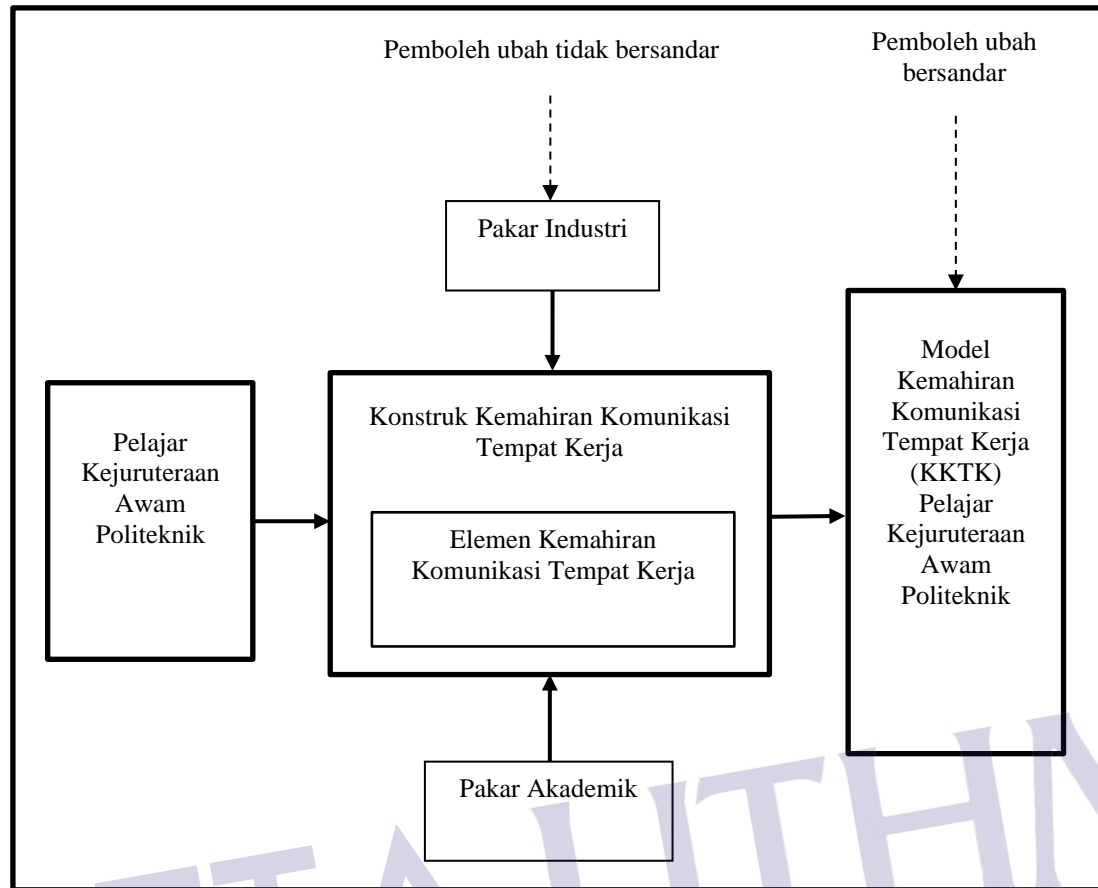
Pemboleh ubah tidak bersandar

Pemboleh ubah bersandar

Pakar Industri

Pelajar Kejuruteraan Awam Politeknik

Konstruk Kemahiran Komunikasi Tempat Kerja

Elemen Kemahiran Komunikasi Tempat Kerja

Model Kemahiran Komunikasi Tempat Kerja (KKTK) Pelajar Kejuruteraan Awam Politeknik

Pakar Akademik

UTHM